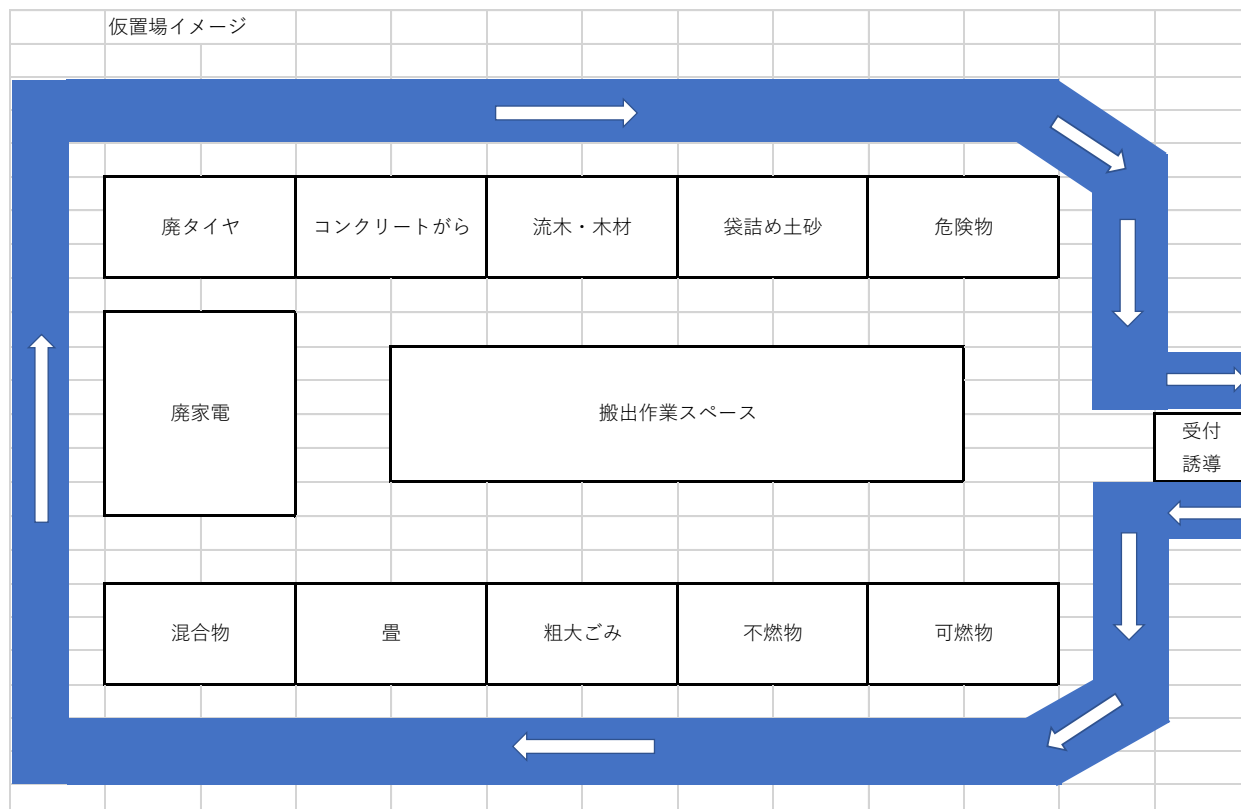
仮置場イメージ

| 廃タイヤ | コンクリートがら | 流木・木材 | 袋詰め土砂 | 危険物 |
|---|---|---|---|---|

廃家電

搬出作業スペース

受付
誘導

| 混合物 | 畳 | 粗大ごみ | 不燃物 | 可燃物 |
|---|---|---|---|---|